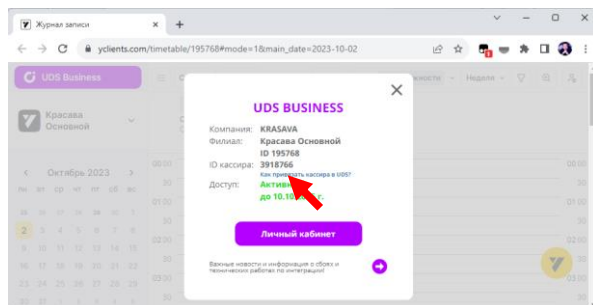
Журнал записи
+
yclients.com/timetable/195768#mode=1&main_date=2023-10-02
UDS Business
Красава Основной
Октябрь 2023
пн вт ср чт пт сб вс
2 3 4 5 6 7 8
9 10 11 12 13 14 15
16 17 18 19 20 21 22
23 24 25 26 27 28 29
30 31
Неделя
UDS BUSINESS
Компания: KRASAVA
Филиал: Красава Основной
ID 195768
ID кассира: 3918766
Как привязать кассира в UDS?
Доступ: Активн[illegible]
до 10.10.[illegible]
Личный кабинет
Важные новости и информация о сбоях и технических работах по интеграции